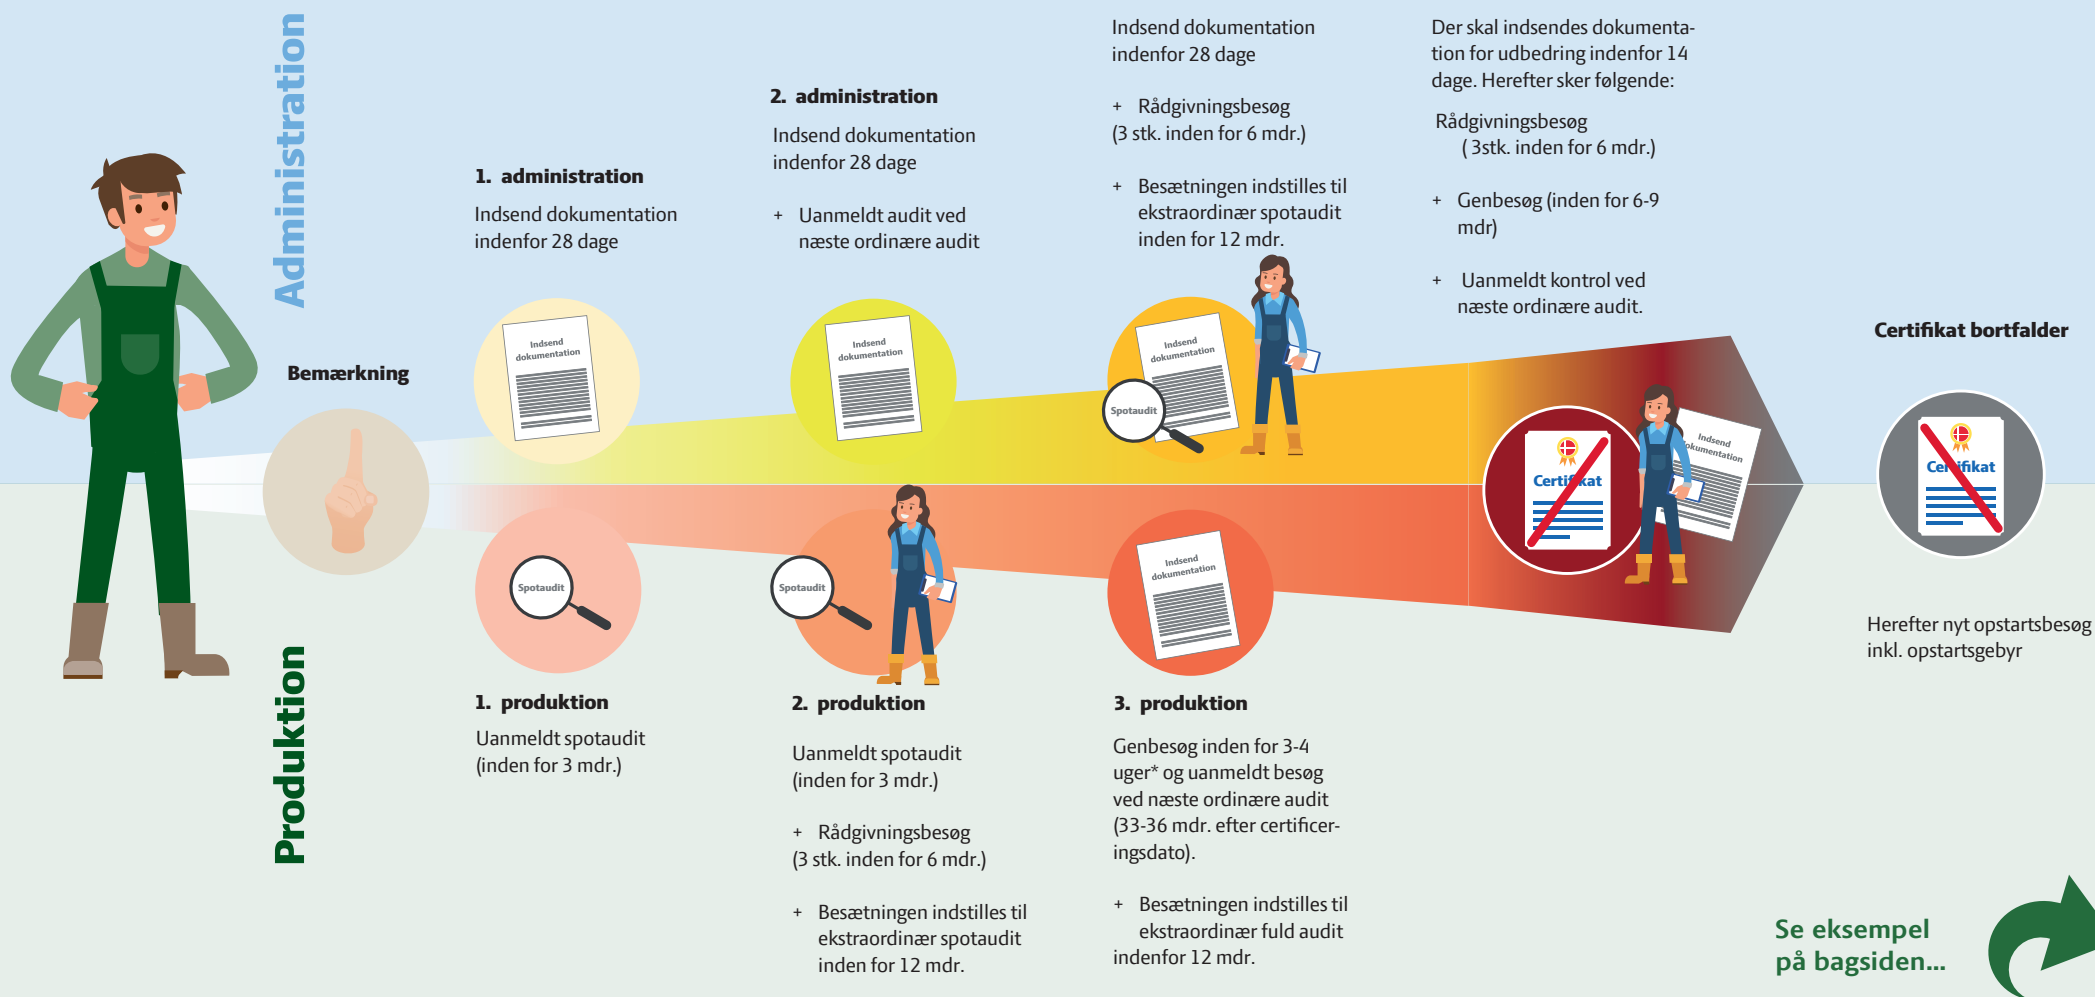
Administration

Produktion

Bemærkning

1. administration

Indsend dokumentation indenfor 28 dage

2. administration

Indsend dokumentation indenfor 28 dage

+ Uanmeldt audit ved næste ordinære audit

Indsend dokumentation indenfor 28 dage

+ Rådgivningsbesøg (3 stk. inden for 6 mdr.)

+ Besætningen indstilles til ekstraordinær spotaudit inden for 12 mdr.

Der skal indsendes dokumentation for udbedring indenfor 14 dage. Herefter sker følgende:

Rådgivningsbesøg ( 3stk. inden for 6 mdr.)

+ Genbesøg (inden for 6-9 mdr)

+ Uanmeldt kontrol ved næste ordinære audit.

Certifikat bortfalder

Indsend dokumentation

Indsend dokumentation

Indsend dokumentation

Spotaudit

Spotaudit

Spotaudit

Indsend dokumentation

Indsend dokumentation

Certifikat

Certifikat

Herefter nyt opstartsbesøg inkl. opstartsgebyr

1. produktion

Uanmeldt spotaudit (inden for 3 mdr.)

2. produktion

Uanmeldt spotaudit (inden for 3 mdr.)

+ Rådgivningsbesøg (3 stk. inden for 6 mdr.)

+ Besætningen indstilles til ekstraordinær spotaudit inden for 12 mdr.

3. produktion

Genbesøg inden for 3-4 uger* og uanmeldt besøg ved næste ordinære audit (33-36 mdr. efter certificeringsdato).

+ Besætningen indstilles til ekstraordinær fuld audit indenfor 12 mdr.

Se eksempel på bagsiden...